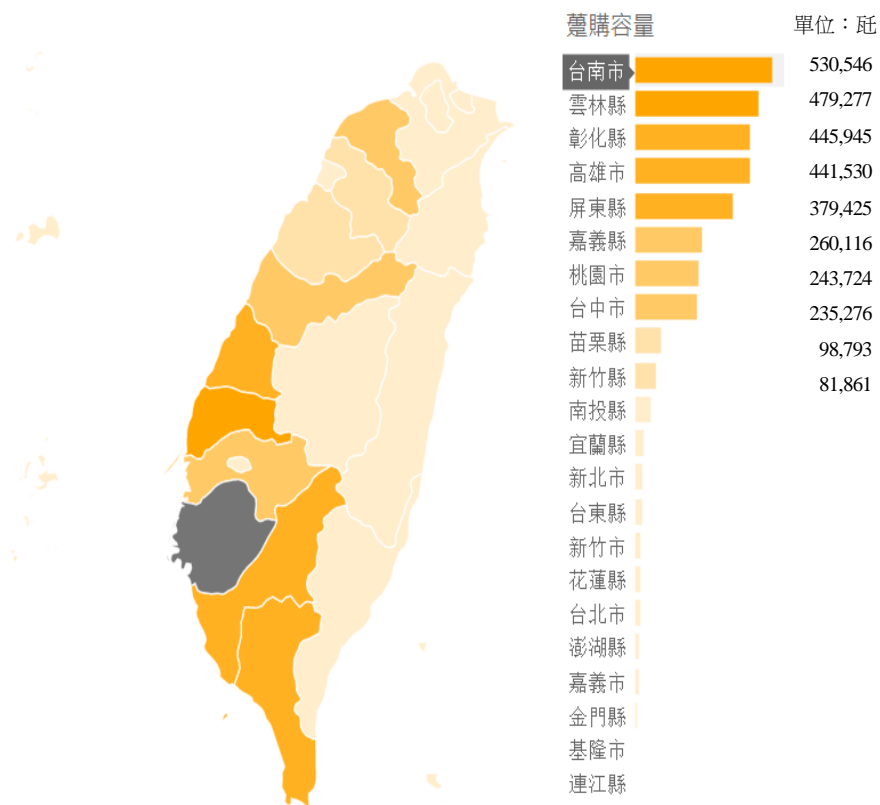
躉購容量

單位：瓩

| | |
|---|---|
| 台南市 | 530,546 |
| 雲林縣 | 479,277 |
| 彰化縣 | 445,945 |
| 高雄市 | 441,530 |
| 屏東縣 | 379,425 |
| 嘉義縣 | 260,116 |
| 桃園市 | 243,724 |
| 台中市 | 235,276 |
| 苗栗縣 | 98,793 |
| 新竹縣 | 81,861 |
| 南投縣 | |
| 宜蘭縣 | |
| 新北市 | |
| 台東縣 | |
| 新竹市 | |
| 花蓮縣 | |
| 台北市 | |
| 澎湖縣 | |
| 嘉義市 | |
| 金門縣 | |
| 基隆市 | |
| 連江縣 | |